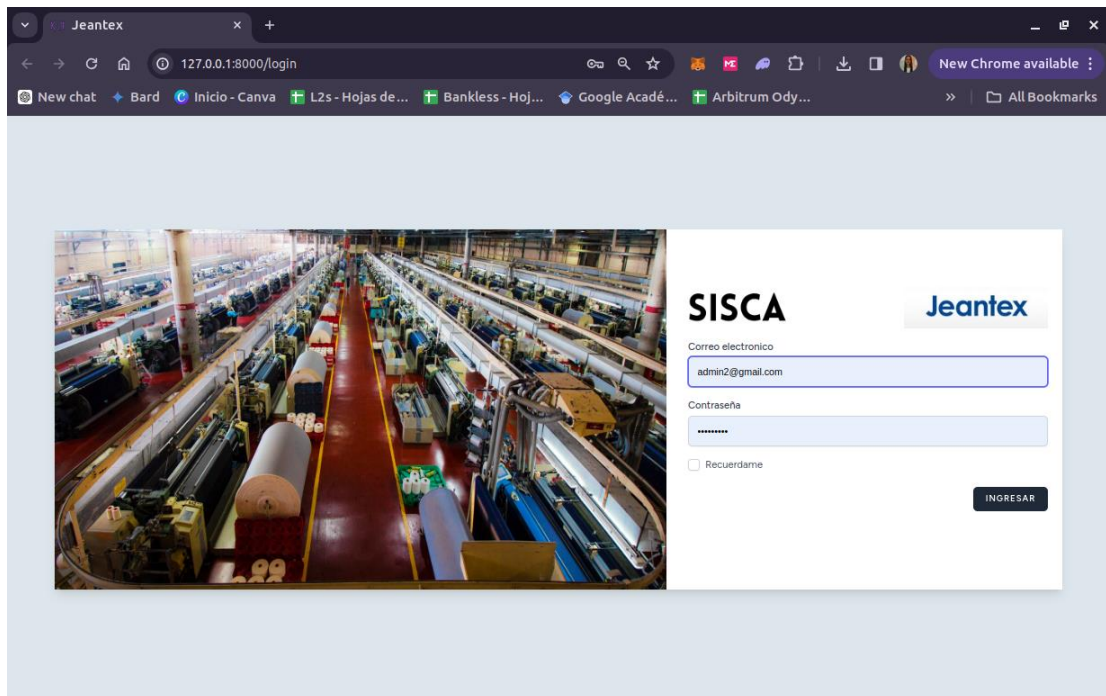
Jeantex ×

127.0.0.1:8000/login

New Chrome available

New chat Bard Inicio - Canva L2s - Hojas de... Bankless - Hoj... Google Acadé... Arbitrum Ody... » All Bookmarks

SISCA

Jeantex

Correo electronico

admin2@gmail.com

Contraseña

••••••••••

Recuerdame

INGRESAR